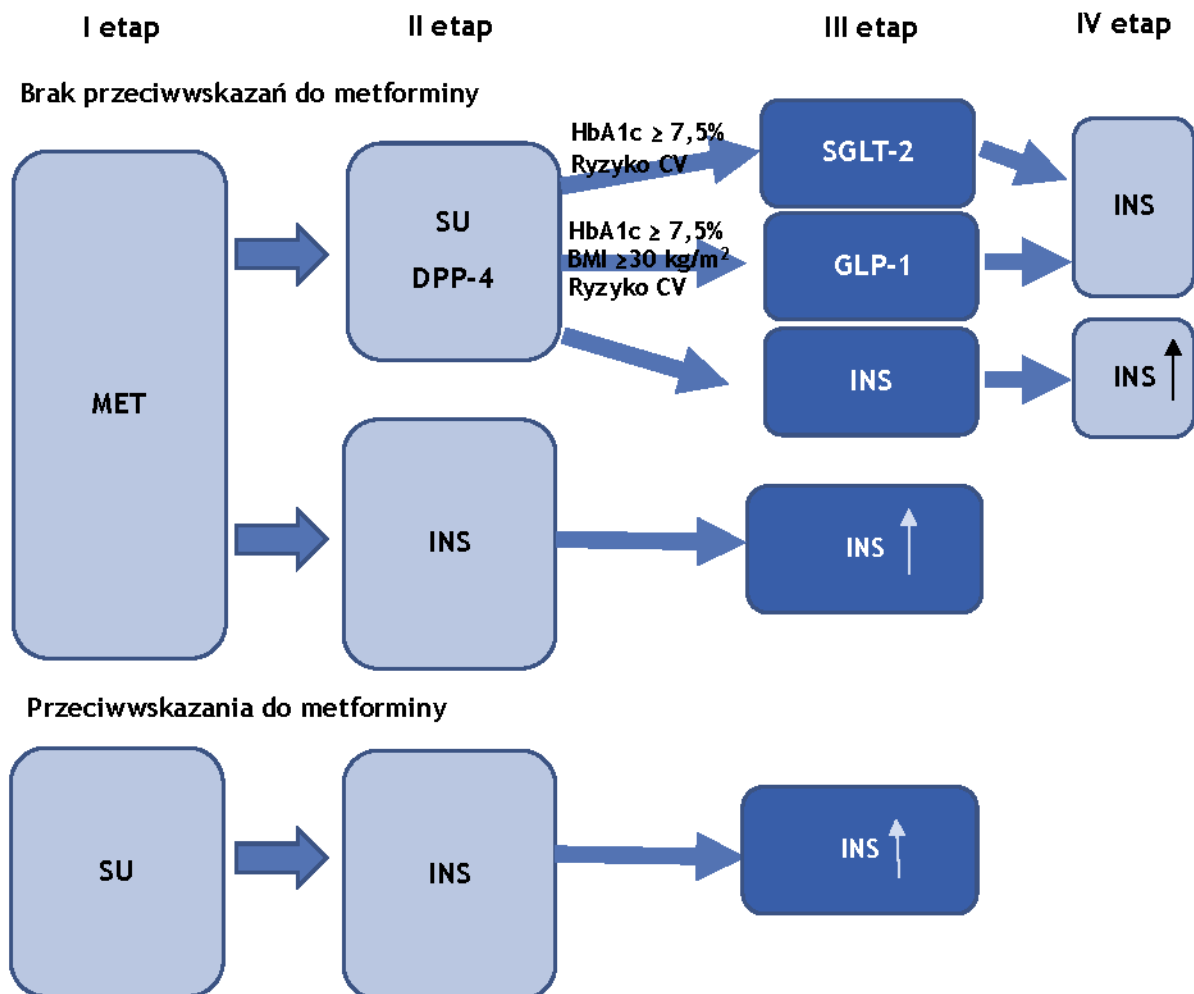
I etap

II etap

III etap

IV etap

Brak przeciwwskazań do metforminy

MET

SU
DPP-4

HbA1c ≥ 7,5%
Ryzyko CV

SGLT-2

HbA1c ≥ 7,5%
BMI ≥30 kg/m$^2$
Ryzyko CV

GLP-1

INS

INS

INS ↑

INS

INS ↑

Przeciwwskazania do metforminy

SU

INS

INS ↑